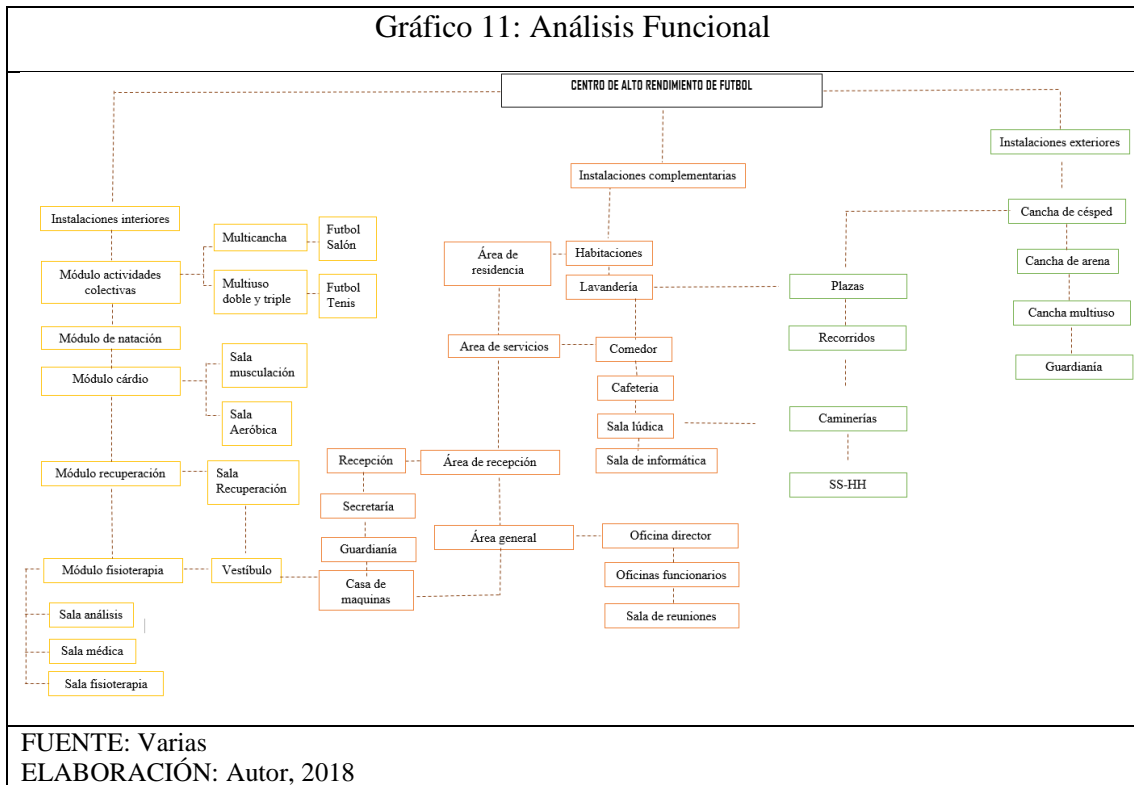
Gráfico 11: Análisis Funcional

CENTRO DE ALTO RENDIMIENTO DE FUTBOL

Instalaciones interiores

Módulo actividades colectivas

Multicancha

Futbol Salón

Multiuso doble y triple

Futbol Tenis

Módulo de natación

Módulo cárdio

Sala musculación

Sala Aeróbica

Módulo recuperación

Sala Recuperación

Módulo fisioterapia

Vestíbulo

Sala análisis

Sala médica

Sala fisioterapia

Instalaciones complementarias

Área de residencia

Habitaciones

Lavandería

Area de servicios

Comedor

Cafeteria

Sala lúdica

Sala de informática

Recepción

Área de recepción

Secretaría

Guardianía

Casa de maquinas

Área general

Oficina director

Oficinas funcionarios

Sala de reuniones

Plazas

Recorridos

Caminerías

SS-HH

Instalaciones exteriores

Cancha de césped

Cancha de arena

Cancha multiuso

Guardianía

FUENTE: Varias
ELABORACIÓN: Autor, 2018